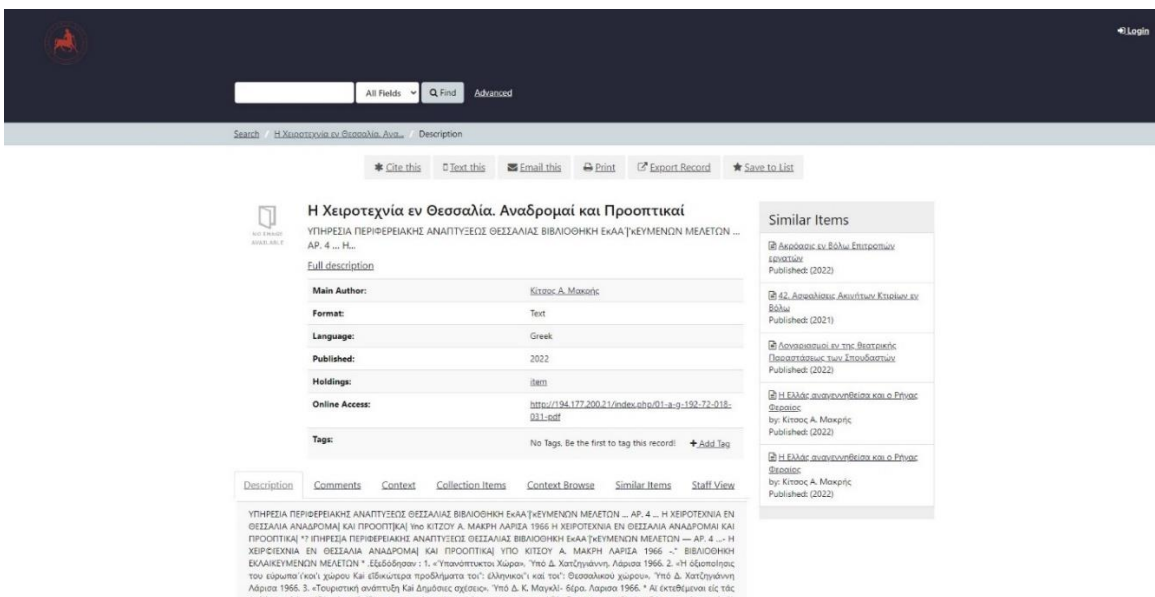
Login

All Fields Find Advanced

Search / Η Χειροτεχνία εν Θεσσαλία. Ανα... / Description

Cite this Text this Email this Print Export Record Save to List

NO IMAGE AVAILABLE

Η Χειροτεχνία εν Θεσσαλία. Αναδρομαί και Προοπτικαί

ΥΠΗΡΕΣΙΑ ΠΕΡΙΦΕΡΕΙΑΚΗΣ ΑΝΑΠΤΥΞΕΩΣ ΘΕΣΣΑΛΙΑΣ ΒΙΒΛΙΟΘΗΚΗ ΕκΑΑ'ΓκΕΥΜΕΝΩΝ ΜΕΛΕΤΩΝ ... ΑΡ. 4 ... Η...

Full description

| Main Author: | Κίτσος Α. Μακρής |
|---|---|
| Format: | Text |
| Language: | Greek |
| Published: | 2022 |
| Holdings: | item |
| Online Access: | http://194.177.200.21/index.php/01-a-g-192-72-018-031-pdf |
| Tags: | No Tags, Be the first to tag this record! + Add Tag |

Similar Items

Ακρόασις εν Βόλω Επιτροπών εργατών
Published: (2022)

42. Ασφαλίσεις Ακινήτων Κτιρίων εν Βόλω
Published: (2021)

Δοναρισμοί εν της θεατρικής Παραστάσεως των Σπουδαστών
Published: (2022)

Η Ελλάς αναγεννηθείσα και ο Ρήγας Φεραίος
by: Κίτσος Α. Μακρής
Published: (2022)

Η Ελλάς αναγεννηθείσα και ο Ρήγας Φεραίος
by: Κίτσος Α. Μακρής
Published: (2022)

Description Comments Context Collection Items Context Browse Similar Items Staff View

ΥΠΗΡΕΣΙΑ ΠΕΡΙΦΕΡΕΙΑΚΗΣ ΑΝΑΠΤΥΞΕΩΣ ΘΕΣΣΑΛΙΑΣ ΒΙΒΛΙΟΘΗΚΗ ΕκΑΑ'ΓκΕΥΜΕΝΩΝ ΜΕΛΕΤΩΝ ... ΑΡ. 4 ... Η ΧΕΙΡΟΤΕΧΝΙΑ ΕΝ ΘΕΣΣΑΛΙΑ ΑΝΑΔΡΟΜΑ| ΚΑΙ ΠΡΟΟΠΤ|ΚΑ| Υπο ΚΙΤΖΟΥ Α. ΜΑΚΡΗ ΛΑΡΙΣΑ 1966 Η ΧΕΙΡΟΤΕΧΝΙΑ ΕΝ ΘΕΣΣΑΛΙΑ ΑΝΑΔΡΟΜΑΙ ΚΑΙ ΠΡΟΟΠΤΙΚΑ| *? ΙΠΗΡΕΣ|Α ΠΕΡΙΦΕΡΕΙΑΚΗΣ ΑΝΑΠΤΥΞΕΩΣ ΘΕΣΣΑΛΙΑΣ ΒΙΒΛΙΟΘΗΚΗ ΕκΑΑ'ΓκΕΥΜΕΝΩΝ ΜΕΛΕΤΩΝ — ΑΡ. 4 ...- Η ΧΕΙΡΟΤΕΧΝΙΑ ΕΝ ΘΕΣΣΑΛΙΑ ΑΝΑΔΡΟΜΑ| ΚΑΙ ΠΡΟΟΠΤΙΚΑ| ΥΠΟ ΚΙΤΣΟΥ Α. ΜΑΚΡΗ ΛΑΡΙΣΑ 1966 -." ΒΙΒΛΙΟΘΗΚΗ ΕΚΛΑΙΚΕΥΜΕΝΩΝ ΜΕΛΕΤΩΝ * .Εξεδόθησαν : 1. «Υπανάπτυκτοι Χώραι», Ύπό Δ. Χατζηγιάννη, Λάρισα 1966. 2. «Η αξιοποίησις του εύρωπα'ϊκοί χώρου Και ειδικώτερα προβλήματα τοι": έλληνικοι" και τοι": Θεσσαλικού χώρου». Ύπό Δ. Χατζηγιάννη Λάρισα 1966. 3. «Τουριστική ανάπτυξη Και Δημόσιες σχέσεις». Ύπό Δ. Κ. Μαγκλ- 6έρο. Λαρισα 1966. * Αί έκτεθέμεναι είς τάς